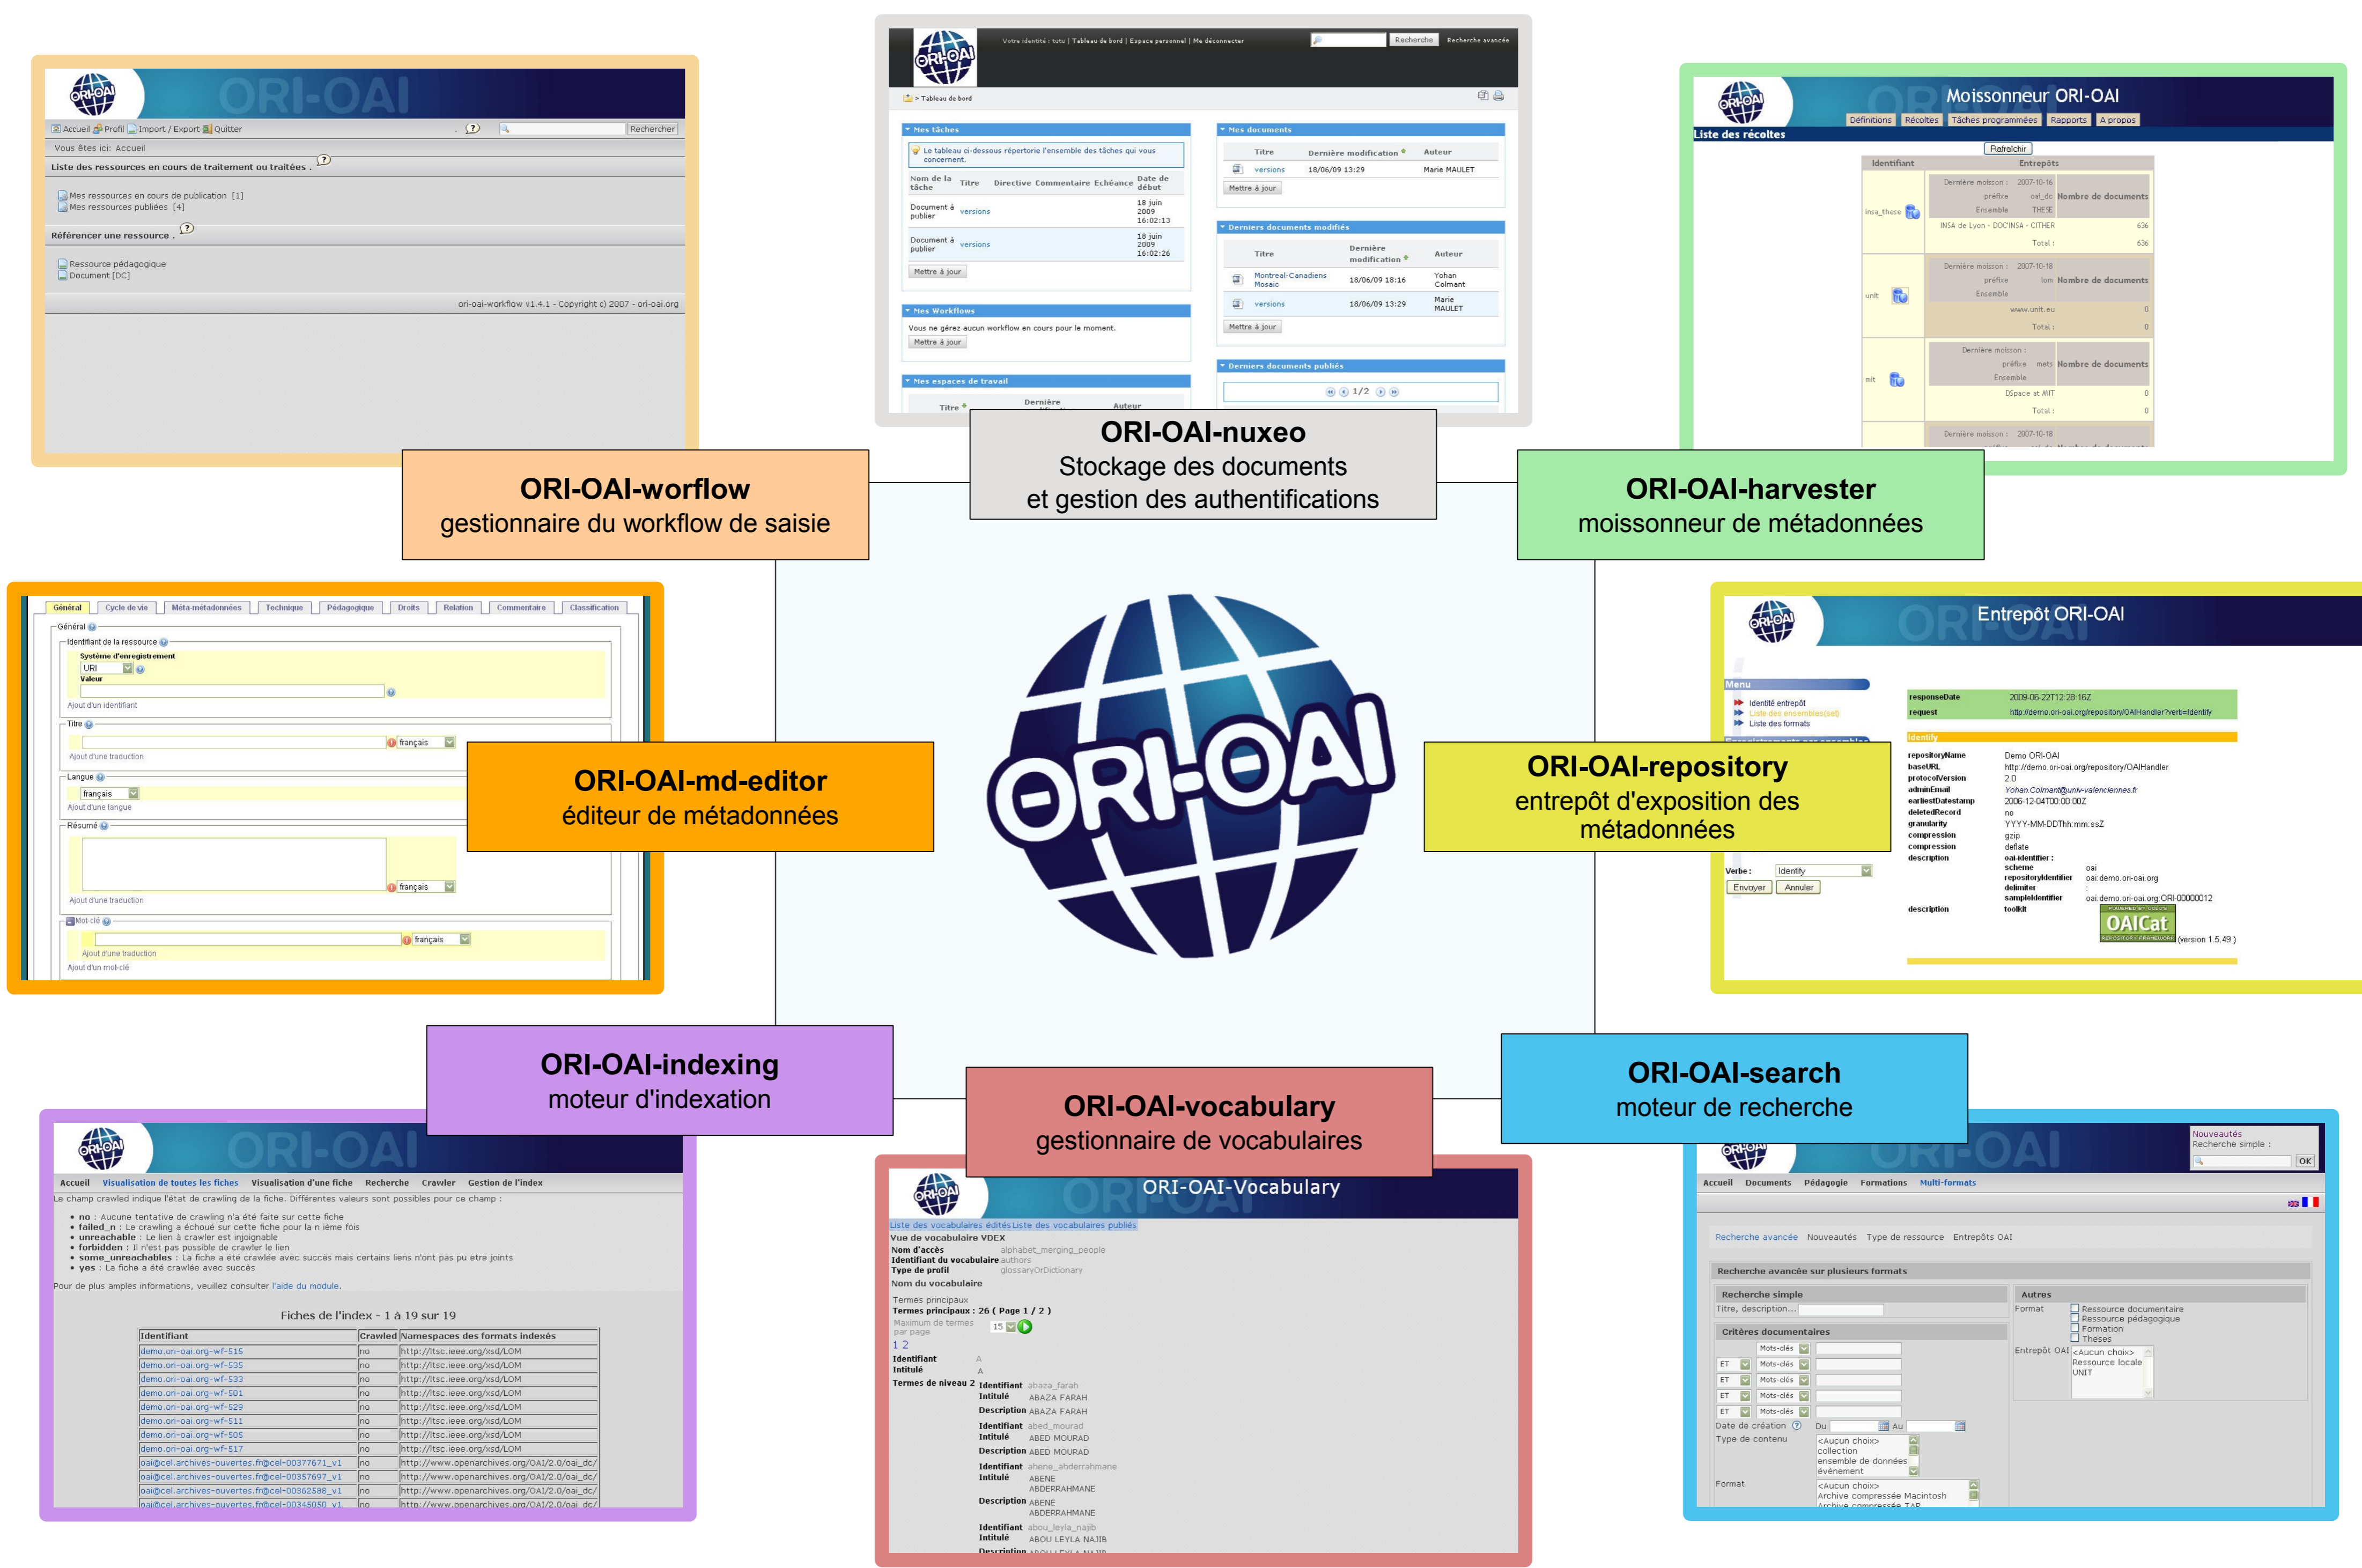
ORI-OAI

Accueil Profil Import / Export Quitter Rechercher

Vous êtes ici: Accueil

Liste des ressources en cours de traitement ou traitées

Mes ressources en cours de publication [1]
Mes ressources publiées [4]

Référencer une ressource

Ressource pédagogique
Document [DC]

ori-oai-workflow v1.4.1 - Copyright (c) 2007 - ori-oai.org

Votre identité : tutu | Tableau de bord | Espace personnel | Me déconnecter Recherche Recherche avancée

> Tableau de bord

Mes tâches

Le tableau ci-dessous répertorie l'ensemble des tâches qui vous concernent.

| Nom de la tâche | Titre | Directive | Commentaire | Echéance | Date de début |
|---|---|---|---|---|---|
| Document à publier | versions | | | | 18 juin 2009 16:02:13 |
| Document à publier | versions | | | | 18 juin 2009 16:02:26 |

Mettre à jour

Mes Workflows

Vous ne gérez aucun workflow en cours pour le moment.

Mettre à jour

Mes espaces de travail

Titre Dernière Auteur

Mes documents

| Titre | Dernière modification | Auteur |
|---|---|---|
| versions | 18/06/09 13:29 | Marie MAULET |

Mettre à jour

Derniers documents modifiés

| Titre | Dernière modification | Auteur |
|---|---|---|
| Montreal-Canadiens Mosaic | 18/06/09 18:16 | Yohan Colmant |
| versions | 18/06/09 13:29 | Marie MAULET |

Mettre à jour

Derniers documents publiés

1/2

Moissonneur ORI-OAI

Définitions Récoltes Tâches programmées Rapports A propos

Liste des récoltes

Rafraîchir

Identifiant Entrepôts

insa_these Dernière moisson : 2007-10-16 préfixe oai_dc Ensemble THESE Nombre de documents INSA de Lyon - DOC'INSA - CITHER 636 Total : 636

unit Dernière moisson : 2007-10-18 préfixe lom Ensemble Nombre de documents www.unit.eu 0 Total : 0

mit Dernière moisson : préfixe mets Ensemble Nombre de documents DSpace at MIT 0 Total : 0

Dernière moisson : 2007-10-18

ORI-OAI-nuxeo
Stockage des documents
et gestion des authentifications

ORI-OAI-worflow
gestionnaire du workflow de saisie

ORI-OAI-harvester
moissonneur de métadonnées

Général Cycle de vie Méta-métadonnées Technique Pédagogique Droits Relation Commentaire Classification

Général

Identifiant de la ressource

Système d'enregistrement
URI
Valeur

Ajout d'un identifiant

Titre

français

Ajout d'une traduction

Langue

français

Ajout d'une langue

Résumé

français

Ajout d'une traduction

Mot-clé

français

Ajout d'une traduction

Ajout d'un mot-clé

ORI-OAI-md-editor
éditeur de métadonnées

ORI-OAI

Entrepôt ORI-OAI

Menu
Identité entrepôt
Liste des ensembles(set)
Liste des formats

responseDate 2009-06-22T12:28:16Z
request http://demo.ori-oai.org/repository/OAIHandler?verb=Identify

Identify

repositoryName Demo ORI-OAI
baseURL http://demo.ori-oai.org/repository/OAIHandler
protocolVersion 2.0
adminEmail Yohan.Colmant@univ-valenciennes.fr
earliestDatestamp 2006-12-04T00:00:00Z
deletedRecord no
granularity YYYY-MM-DDThh:mm:ssZ
compression gzip
compression deflate
description oai-identifier :
scheme oai
repositoryIdentifier oai:demo.ori-oai.org
delimiter :
sampleIdentifier oai:demo.ori-oai.org:ORI-00000012
description toolkit OAICat (version 1.5.49 )

Verbe : Identify
Envoyer Annuler

ORI-OAI-repository
entrepôt d'exposition des métadonnées

ORI-OAI-indexing
moteur d'indexation

ORI-OAI-vocabulary
gestionnaire de vocabulaires

ORI-OAI-search
moteur de recherche

ORI-OAI

Accueil Visualisation de toutes les fiches Visualisation d'une fiche Recherche Crawler Gestion de l'index

Le champ crawled indique l'état de crawling de la fiche. Différentes valeurs sont possibles pour ce champ :

• no : Aucune tentative de crawling n'a été faite sur cette fiche
• failed_n : Le crawling a échoué sur cette fiche pour la n ième fois
• unreachable : Le lien à crawler est injoignable
• forbidden : Il n'est pas possible de crawler le lien
• some_unreachables : La fiche a été crawlée avec succès mais certains liens n'ont pas pu etre joints
• yes : La fiche a été crawlée avec succès

Pour de plus amples informations, veuillez consulter l'aide du module.

Fiches de l'index - 1 à 19 sur 19

| Identifiant | Crawled | Namespaces des formats indexés |
|---|---|---|
| demo.ori-oai.org-wf-515 | no | http://ltsc.ieee.org/xsd/LOM |
| demo.ori-oai.org-wf-535 | no | http://ltsc.ieee.org/xsd/LOM |
| demo.ori-oai.org-wf-533 | no | http://ltsc.ieee.org/xsd/LOM |
| demo.ori-oai.org-wf-501 | no | http://ltsc.ieee.org/xsd/LOM |
| demo.ori-oai.org-wf-529 | no | http://ltsc.ieee.org/xsd/LOM |
| demo.ori-oai.org-wf-511 | no | http://ltsc.ieee.org/xsd/LOM |
| demo.ori-oai.org-wf-505 | no | http://ltsc.ieee.org/xsd/LOM |
| demo.ori-oai.org-wf-517 | no | http://ltsc.ieee.org/xsd/LOM |
| oai@cel.archives-ouvertes.fr@cel-00377671_v1 | no | http://www.openarchives.org/OAI/2.0/oai_dc/ |
| oai@cel.archives-ouvertes.fr@cel-00357697_v1 | no | http://www.openarchives.org/OAI/2.0/oai_dc/ |
| oai@cel.archives-ouvertes.fr@cel-00362588_v1 | no | http://www.openarchives.org/OAI/2.0/oai_dc/ |
| oai@cel.archives-ouvertes.fr@cel-00345050_v1 | no | http://www.openarchives.org/OAI/2.0/oai_dc/ |

ORI-OAI-Vocabulary

Liste des vocabulaires édités Liste des vocabulaires publiés

Vue de vocabulaire VDEX
Nom d'accès alphabet_merging_people
Identifiant du vocabulaire authors
Type de profil glossaryOrDictionary
Nom du vocabulaire

Termes principaux
Termes principaux : 26 ( Page 1 / 2 )
Maximum de termes par page 15
1 2
Identifiant A
Intitulé A
Termes de niveau 2 Identifiant abaza_farah
Intitulé ABAZA FARAH
Description ABAZA FARAH
Identifiant abed_mourad
Intitulé ABED MOURAD
Description ABED MOURAD
Identifiant abene_abderrahmane
Intitulé ABENE ABDERRAHMANE
Description ABENE ABDERRAHMANE
Identifiant abou_leyla_najib
Intitulé ABOU LEYLA NAJIB
Description ABOU LEYLA NAJIB

ORI-OAI

Nouveautés
Recherche simple :
OK

Accueil Documents Pédagogie Formations Multi-formats

Recherche avancée Nouveautés Type de ressource Entrepôts OAI

Recherche avancée sur plusieurs formats

Recherche simple
Titre, description...

Critères documentaires
Mots-clés
ET Mots-clés
ET Mots-clés
ET Mots-clés
ET Mots-clés
Date de création Du Au
Type de contenu <Aucun choix> collection ensemble de données événement
Format <Aucun choix> Archive compressée Macintosh Archive compressée TAR

Autres
Format Ressource documentaire Ressource pédagogique Formation Theses
Entrepôt OAI <Aucun choix> Ressource locale UNIT